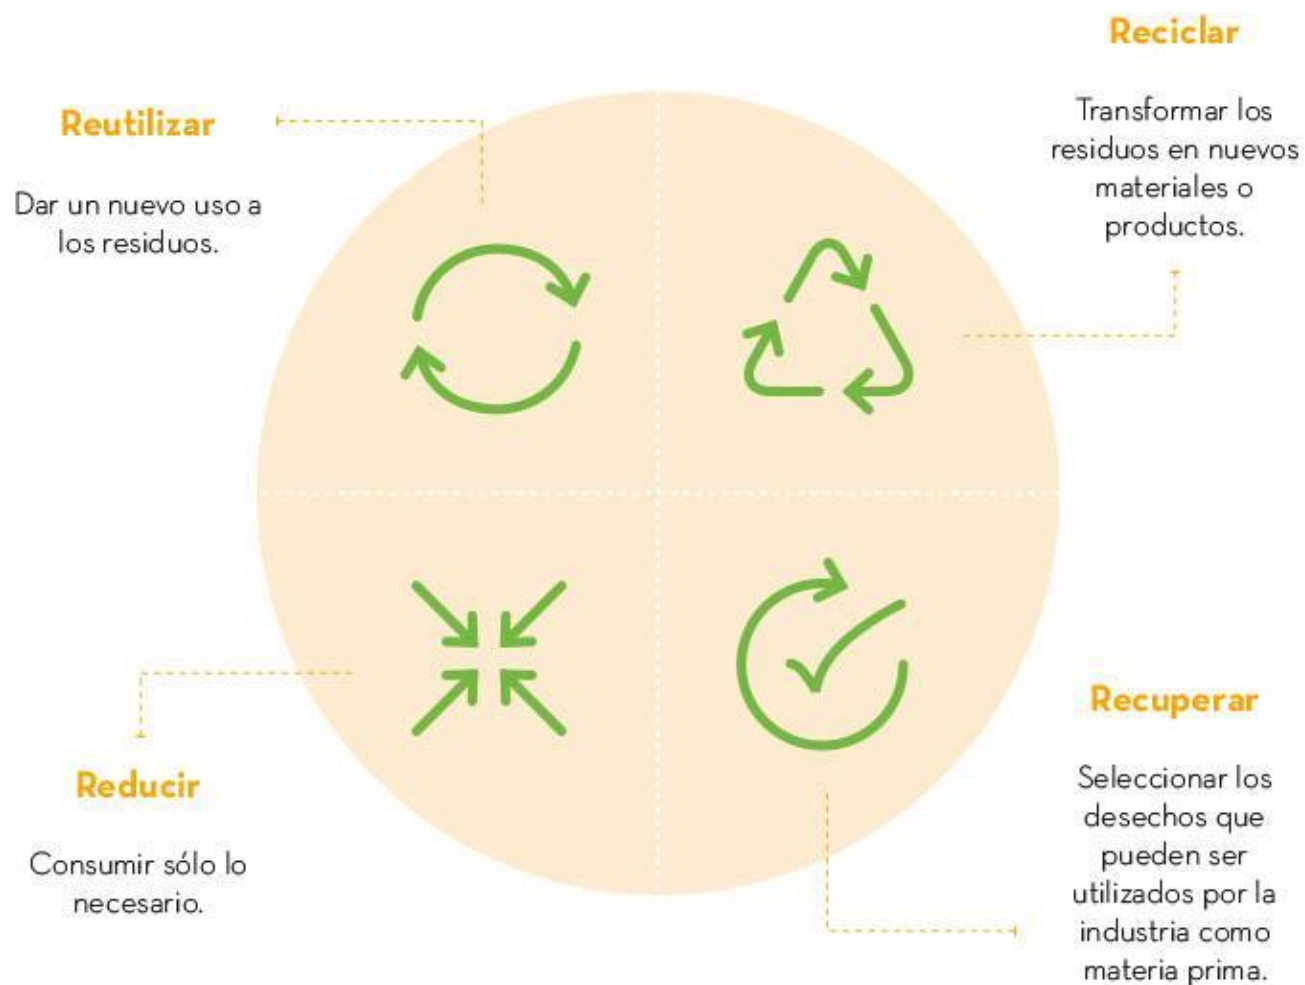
Reciclar

Transformar los residuos en nuevos materiales o productos.

Reutilizar

Dar un nuevo uso a los residuos.

Recuperar

Seleccionar los desechos que pueden ser utilizados por la industria como materia prima.

Reducir

Consumir sólo lo necesario.